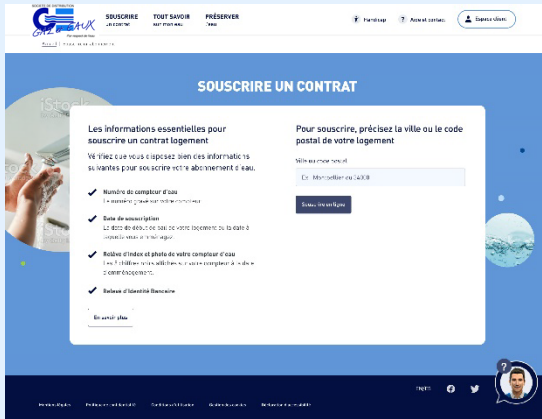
SOCIETE DE DISTRIBUTION
GAZ EAUX
Par respect de l'eau

SOUSCRIRE
Un contrat

TOUT SAVOIR
sur mon eau

PRÉSERVER
l'eau

Handicap

Aide et contact

Espace client

Accueil | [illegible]

iStock

SOUSCRIRE UN CONTRAT

Les informations essentielles pour souscrire un contrat logement

Vérifiez que vous disposez bien des informations suivantes pour souscrire votre abonnement d'eau.

Numéro de compteur d'eau
Le numéro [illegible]

Date de souscription
La date de début de bail de votre logement ou la date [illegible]

Relevé d'index et photo de votre compteur d'eau
Les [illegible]

Relevé d'Identité Bancaire

En savoir plus

Pour souscrire, précisez la ville ou le code postal de votre logement

Ville ou code postal

Ex : Montpellier ou 34000

Souscrire en ligne

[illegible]

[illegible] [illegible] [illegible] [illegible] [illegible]